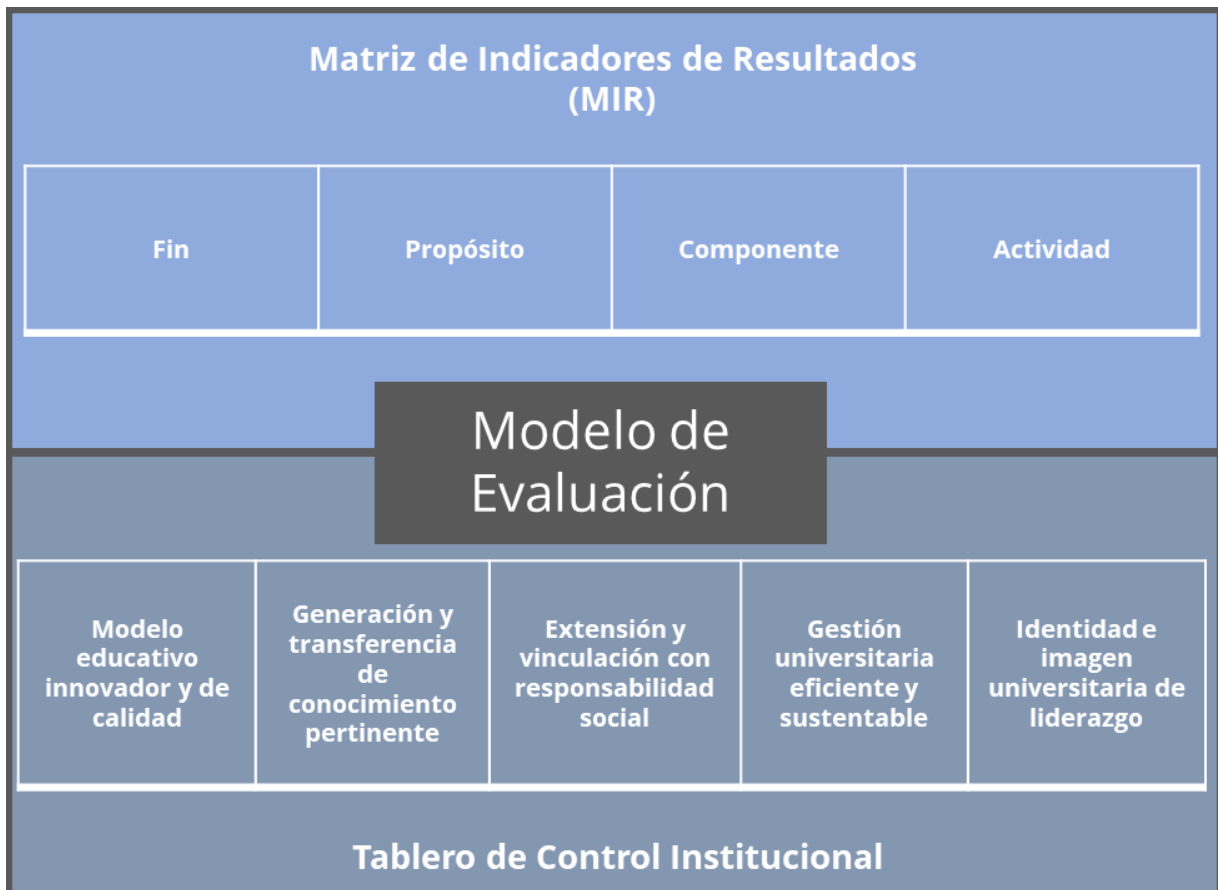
Matriz de Indicadores de Resultados (MIR)

| Fin | Propósito | Componente | Actividad |
|---|---|---|---|

Modelo de Evaluación

| Modelo educativo innovador y de calidad | Generación y transferencia de conocimiento pertinente | Extensión y vinculación con responsabilidad social | Gestión universitaria eficiente y sustentable | Identidad e imagen universitaria de liderazgo |
|---|---|---|---|---|

Tablero de Control Institucional